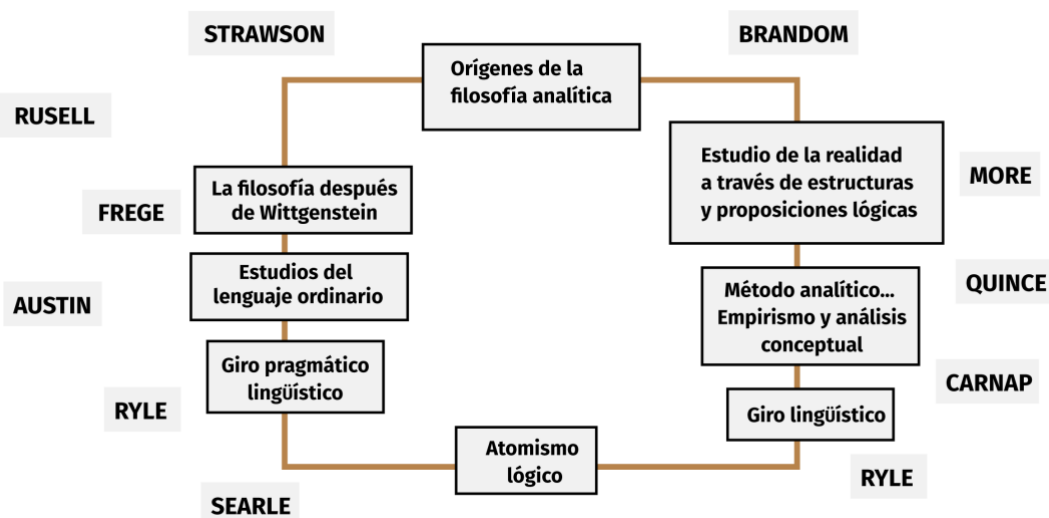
STRAWSON

Orígenes de la filosofía analítica

BRANDOM

RUSELL

Estudio de la realidad a través de estructuras y proposiciones lógicas

MORE

La filosofía después de Wittgenstein

FREGE

Estudios del lenguaje ordinario

AUSTIN

QUINCE

Método analítico... Empirismo y análisis conceptual

Giro pragmático lingüístico

CARNAP

RYLE

Giro lingüístico

Atomismo lógico

RYLE

SEARLE